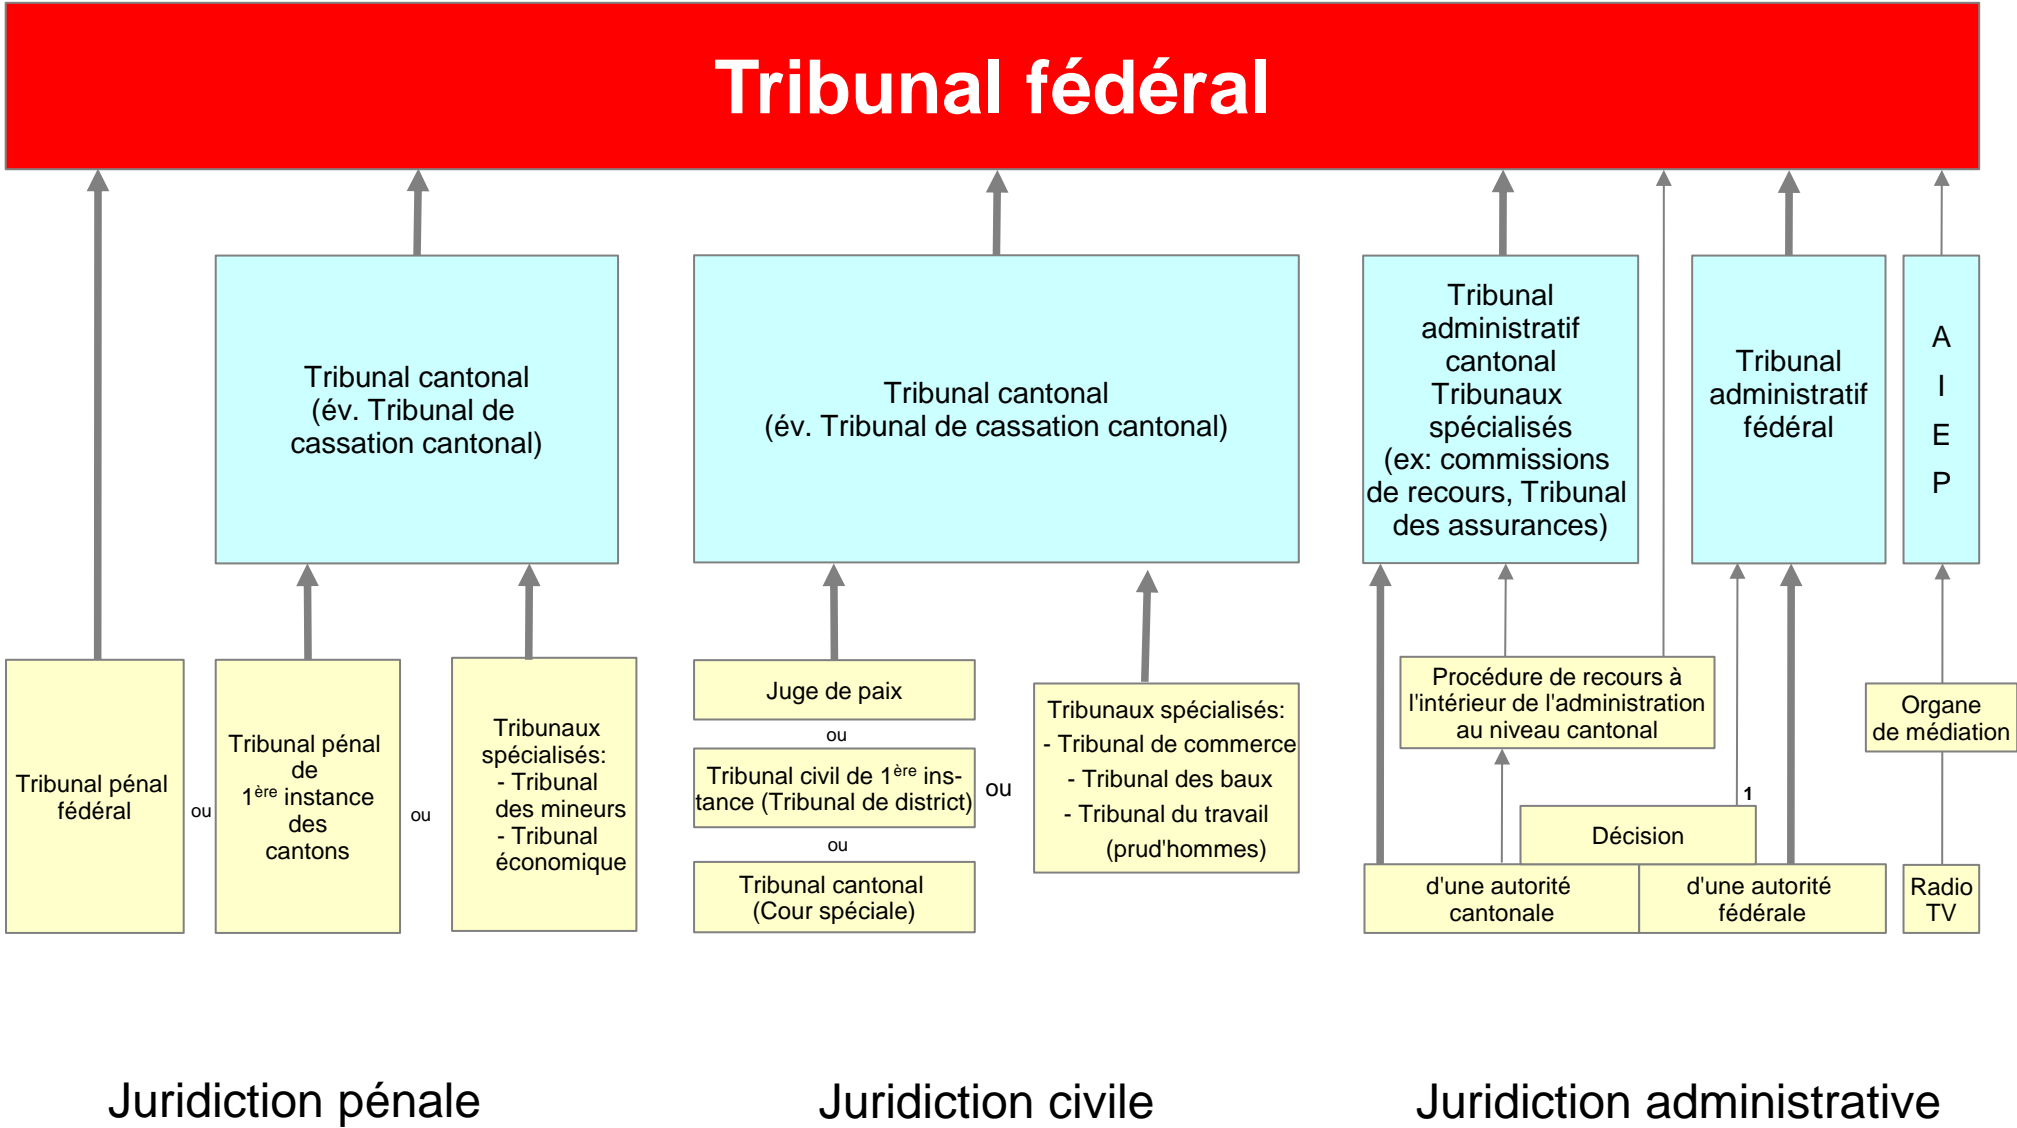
Tribunal fédéral

Tribunal cantonal (év. Tribunal de cassation cantonal)

Tribunal cantonal (év. Tribunal de cassation cantonal)

Tribunal administratif cantonal Tribunaux spécialisés (ex: commissions de recours, Tribunal des assurances)

Tribunal administratif fédéral

A I E P

Tribunal pénal fédéral

ou

Tribunal pénal de $1^{ère}$ instance des cantons

ou

Tribunaux spécialisés:
- Tribunal des mineurs
- Tribunal économique

Juge de paix

ou

Tribunal civil de $1^{ère}$ instance (Tribunal de district)

ou

Tribunal cantonal (Cour spéciale)

ou

Tribunaux spécialisés:
- Tribunal de commerce
- Tribunal des baux
- Tribunal du travail (prud'hommes)

Procédure de recours à l'intérieur de l'administration au niveau cantonal

Organe de médiation

1

Décision

d'une autorité cantonale

d'une autorité fédérale

Radio TV

Juridiction pénale

Juridiction civile

Juridiction administrative